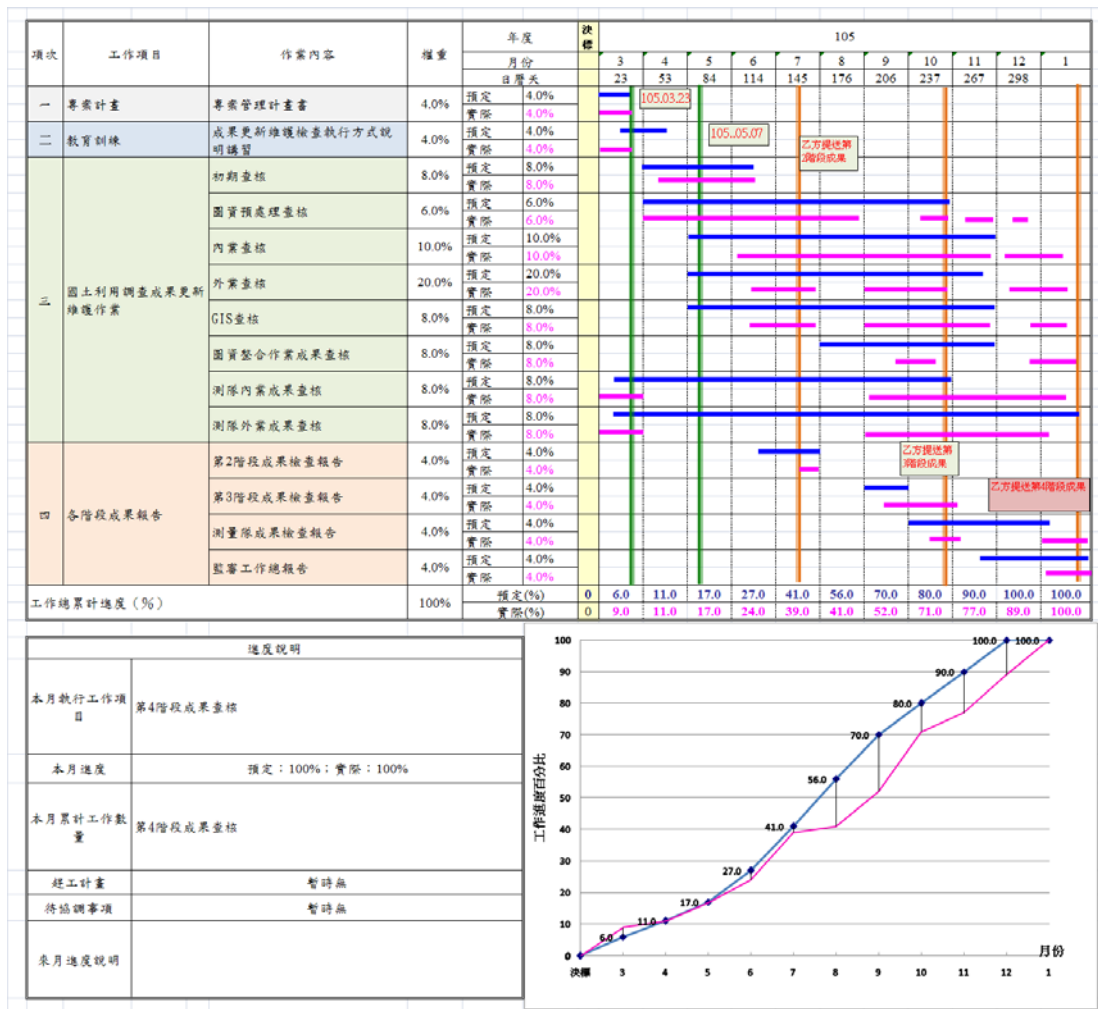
| 項次 | 工作項目 | 作業內容 | 權重 | 年度 | | 決標 | 105 | | | | | | | | | | |
|---|---|---|---|---|---|---|---|---|---|---|---|---|---|---|---|---|---|
| | | | | 月份 | | | 3 | 4 | 5 | 6 | 7 | 8 | 9 | 10 | 11 | 12 | 1 |
| | | | | 日曆天 | | | 23 | 53 | 84 | 114 | 145 | 176 | 206 | 237 | 267 | 298 | |
| 一 | 專案計畫 | 專案管理計畫書 | 4.0% | 預定 | 4.0% | | | | | | | | | | | | |
| | | | | 實際 | 4.0% | | | | | | | | | | | | |
| 二 | 教育訓練 | 成果更新維護檢查執行方式說明講習 | 4.0% | 預定 | 4.0% | | | | | | | | | | | | |
| | | | | 實際 | 4.0% | | | | | | | | | | | | |
| 三 | 國土利用調查成果更新維護作業 | 初期查核 | 8.0% | 預定 | 8.0% | | | | | | | | | | | | |
| | | | | 實際 | 8.0% | | | | | | | | | | | | |
| | | 圖資預處理查核 | 6.0% | 預定 | 6.0% | | | | | | | | | | | | |
| | | | | 實際 | 6.0% | | | | | | | | | | | | |
| | | 內業查核 | 10.0% | 預定 | 10.0% | | | | | | | | | | | | |
| | | | | 實際 | 10.0% | | | | | | | | | | | | |
| | | 外業查核 | 20.0% | 預定 | 20.0% | | | | | | | | | | | | |
| | | | | 實際 | 20.0% | | | | | | | | | | | | |
| | | GIS查核 | 8.0% | 預定 | 8.0% | | | | | | | | | | | | |
| | | | | 實際 | 8.0% | | | | | | | | | | | | |
| | | 圖資整合作業成果查核 | 8.0% | 預定 | 8.0% | | | | | | | | | | | | |
| | | | | 實際 | 8.0% | | | | | | | | | | | | |
| | | 測隊內業成果查核 | 8.0% | 預定 | 8.0% | | | | | | | | | | | | |
| | | | | 實際 | 8.0% | | | | | | | | | | | | |
| | | 測隊外業成果查核 | 8.0% | 預定 | 8.0% | | | | | | | | | | | | |
| | | | | 實際 | 8.0% | | | | | | | | | | | | |
| 四 | 各階段成果報告 | 第2階段成果檢查報告 | 4.0% | 預定 | 4.0% | | | | | | | | | | | | |
| | | | | 實際 | 4.0% | | | | | | | | | | | | |
| | | 第3階段成果檢查報告 | 4.0% | 預定 | 4.0% | | | | | | | | | | | | |
| | | | | 實際 | 4.0% | | | | | | | | | | | | |
| | | 測量隊成果檢查報告 | 4.0% | 預定 | 4.0% | | | | | | | | | | | | |
| | | | | 實際 | 4.0% | | | | | | | | | | | | |
| | | 監審工作總報告 | 4.0% | 預定 | 4.0% | | | | | | | | | | | | |
| | | | | 實際 | 4.0% | | | | | | | | | | | | |
| 工作總累計進度（%） | | | 100% | 預定(%) | | 0 | 6.0 | 11.0 | 17.0 | 27.0 | 41.0 | 56.0 | 70.0 | 80.0 | 90.0 | 100.0 | 100.0 |
| | | | | 實際(%) | | 0 | 9.0 | 11.0 | 17.0 | 24.0 | 39.0 | 41.0 | 52.0 | 71.0 | 77.0 | 89.0 | 100.0 |

105.03.23
105..05.07
乙方提送第2階段成果
乙方提送第3階段成果
乙方提送第4階段成果

| 進度說明 | |
|---|---|
| 本月執行工作項目 | 第4階段成果查核 |
| 本月進度 | 預定：100%；實際：100% |
| 本月累計工作數量 | 第4階段成果查核 |
| 趕工計畫 | 暫時無 |
| 待協調事項 | 暫時無 |
| 來月進度說明 | |

工作進度百分比
100 90 80 70 60 50 40 30 20 10 0
6.0 11.0 17.0 27.0 41.0 56.0 70.0 80.0 90.0 100.0 100.0
決標 3 4 5 6 7 8 9 10 11 12 1
月份